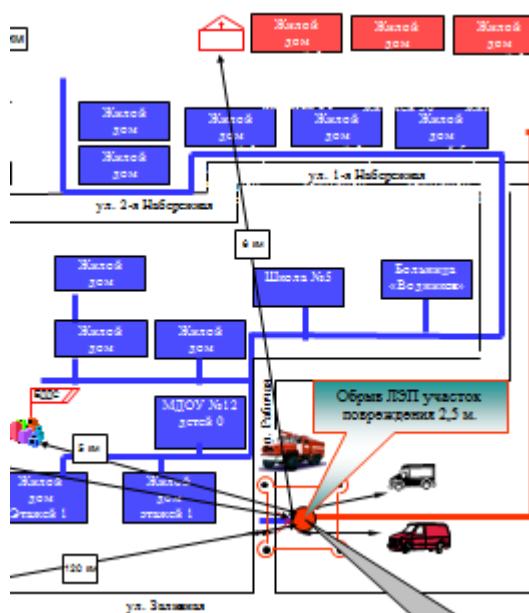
км

Жилой дом

Жилой дом

Жилой дом

Жилой дом

Жилой дом

Жилой дом

Жилой дом

ул. 1-я Набережная

ул. 2-я Набережная

6 км

Жилой дом

Школа №5

Больница «Водники»

Жилой дом

Жилой дом

ЕДДС

МДОУ №12 детей 0

Обрыв ЛЭП участок повреждения 2,5 м.

ул. Рабочая

5 км

Жилой дом Этажей 1

Жилой дом этажей 1

120 км

ул. Заливная